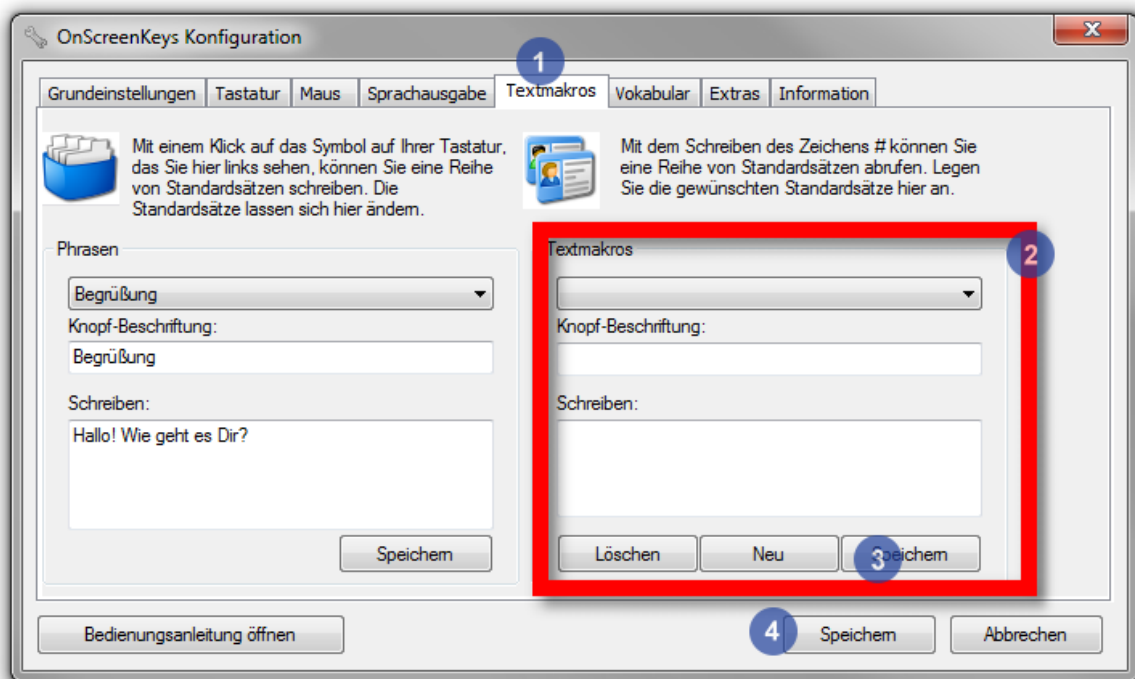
OnScreenKeys Konfiguration

1

Grundeinstellungen | Tastatur | Maus | Sprachausgabe | Textmakros | Vokabular | Extras | Information

Mit einem Klick auf das Symbol auf Ihrer Tastatur, das Sie hier links sehen, können Sie eine Reihe von Standardsätzen schreiben. Die Standardsätze lassen sich hier ändern.

Mit dem Schreiben des Zeichens # können Sie eine Reihe von Standardsätzen abrufen. Legen Sie die gewünschten Standardsätze hier an.

Phrasen

Begrüßung

Knopf-Beschriftung:

Begrüßung

Schreiben:

Hallo! Wie geht es Dir?

Speichern

Textmakros

2

Knopf-Beschriftung:

Schreiben:

Löschen

Neu

3

Speichern

Bedienungsanleitung öffnen

4

Speichern

Abbrechen